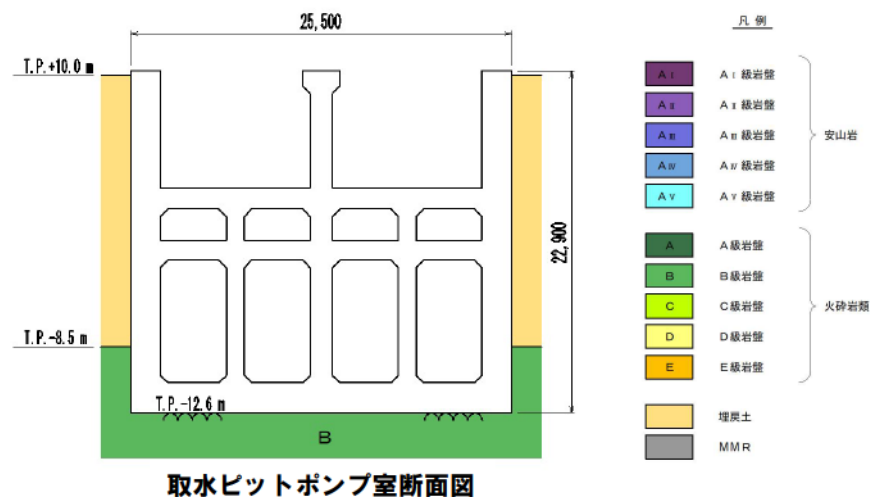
25,500

T.P.+10.0 m

22,900

T.P.-8.5 m

T.P.-12.6 m

B

取水ピットポンプ室断面図

凡 例

| | | |
|---|---|---|
| $A_{I}$ | $A_{I}$ 級岩盤 | 安山岩 |
| $A_{II}$ | $A_{II}$ 級岩盤 | |
| $A_{III}$ | $A_{III}$ 級岩盤 | |
| $A_{IV}$ | $A_{IV}$ 級岩盤 | |
| $A_{V}$ | $A_{V}$ 級岩盤 | |
| A | A級岩盤 | 火砕岩類 |
| B | B級岩盤 | |
| C | C級岩盤 | |
| D | D級岩盤 | |
| E | E級岩盤 | |
| | 埋戻土 | |
| | MMR | |